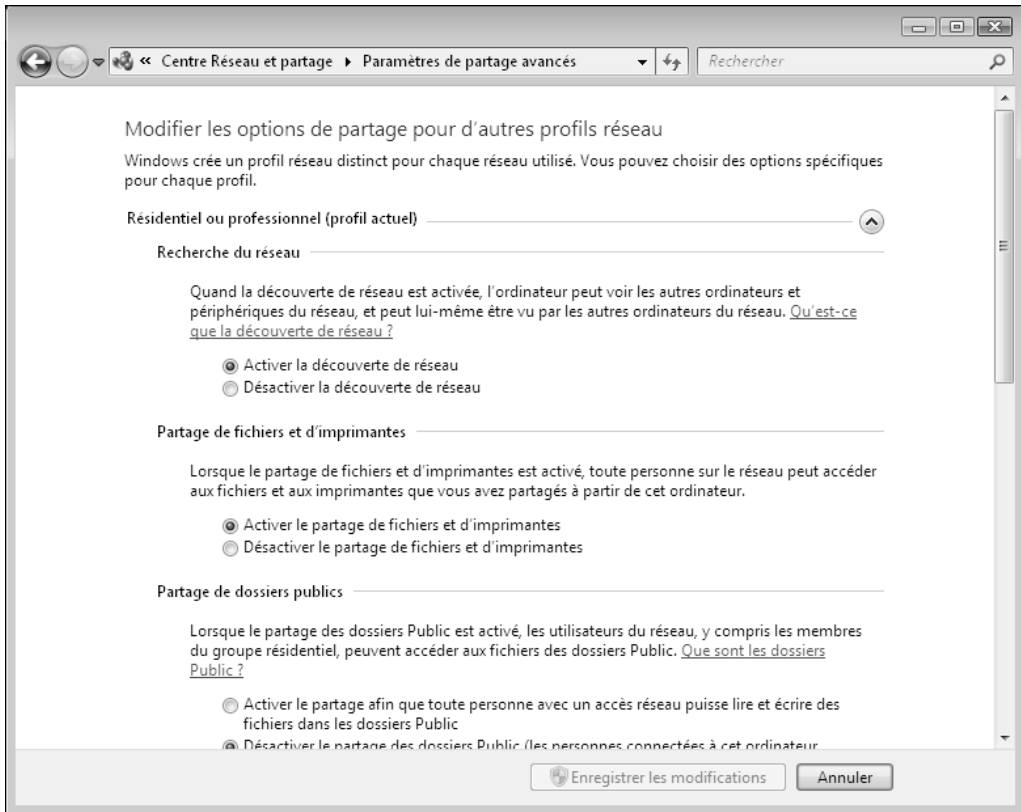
« Centre Réseau et partage ▸ Paramètres de partage avancés

Rechercher

Modifier les options de partage pour d'autres profils réseau

Windows crée un profil réseau distinct pour chaque réseau utilisé. Vous pouvez choisir des options spécifiques pour chaque profil.

Résidentiel ou professionnel (profil actuel)

Recherche du réseau

Quand la découverte de réseau est activée, l'ordinateur peut voir les autres ordinateurs et périphériques du réseau, et peut lui-même être vu par les autres ordinateurs du réseau. Qu'est-ce que la découverte de réseau ?

Activer la découverte de réseau
Désactiver la découverte de réseau

Partage de fichiers et d'imprimantes

Lorsque le partage de fichiers et d'imprimantes est activé, toute personne sur le réseau peut accéder aux fichiers et aux imprimantes que vous avez partagés à partir de cet ordinateur.

Activer le partage de fichiers et d'imprimantes
Désactiver le partage de fichiers et d'imprimantes

Partage de dossiers publics

Lorsque le partage des dossiers Public est activé, les utilisateurs du réseau, y compris les membres du groupe résidentiel, peuvent accéder aux fichiers des dossiers Public. Que sont les dossiers Public ?

Activer le partage afin que toute personne avec un accès réseau puisse lire et écrire des fichiers dans les dossiers Public
Désactiver le partage des dossiers Public (les personnes connectées à cet ordinateur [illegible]

Enregistrer les modifications
Annuler